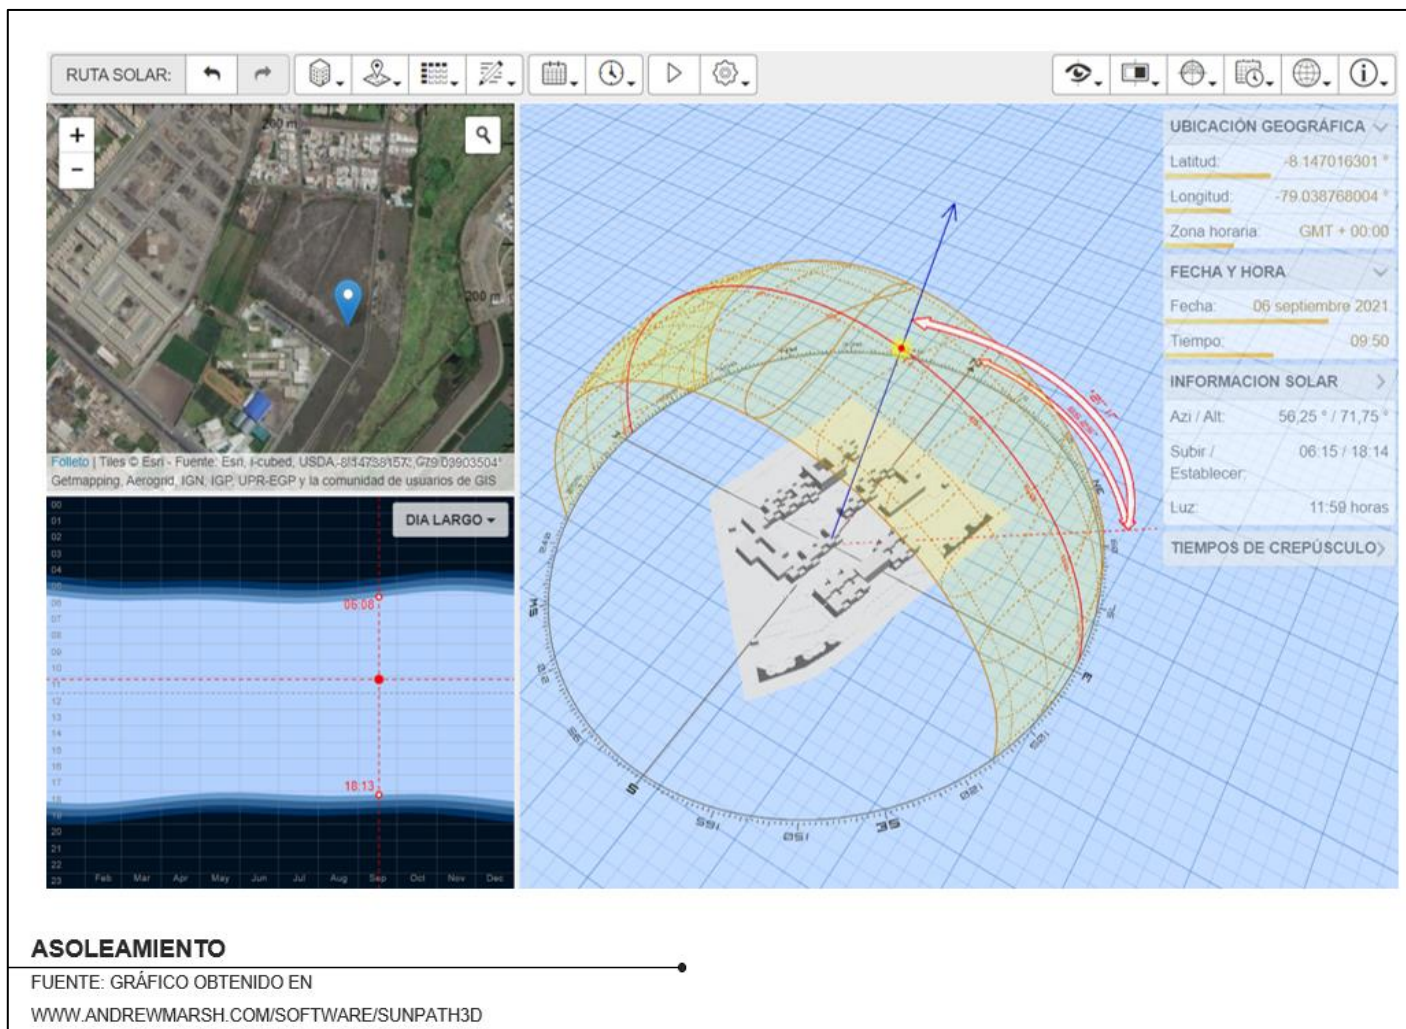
RUTA SOLAR:

+
−

200 m
200 m

Folleto | Tiles © Esri - Fuente: Esri, i-cubed, USDA,-8.14738157, -79.03903504°
Getmapping, Aerogrid, IGN, IGP, UPR-EGP y la comunidad de usuarios de GIS

DIA LARGO

00
01
02
03
04
05
06
07
08
09
10
11
12
13
14
15
16
17
18
19
20
21
22
23

06:08
18:13

Feb Mar Apr May Jun Jul Aug Sep Oct Nov Dec

UBICACIÓN GEOGRÁFICA
Latitud: -8.147016301 °
Longitud: -79.038768004 °
Zona horaria: GMT + 00:00

FECHA Y HORA
Fecha: 06 septiembre 2021
Tiempo: 09:50

INFORMACION SOLAR
Azi / Alt: 56,25 ° / 71,75 °
Subir / Establecer: 06:15 / 18:14
Luz: 11:59 horas

TIEMPOS DE CREPÚSCULO

SW
S
SE
E
NE

ASOLEAMIENTO
FUENTE: GRÁFICO OBTENIDO EN
WWW.ANDREWMARSH.COM/SOFTWARE/SUNPATH3D